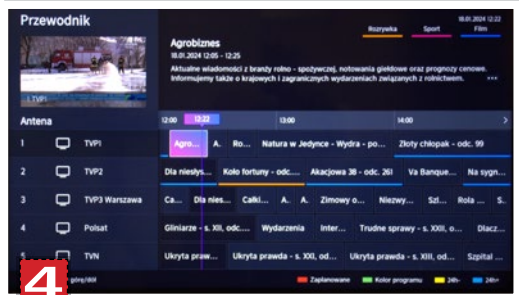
Przewodnik

18.01.2024 12:25

Rozrywka

Sport

Film

Agrobiznes

18.01.2024 12:05 - 12:25

Aktualne wiadomości z branży rolno - spożywczej, notowania giełdowe oraz prognozy cenowe. Informujemy także o krajowych i zagranicznych wydarzeniach związanych z rolnictwem.

TVP1

Antena

12:00

12:22

13:00

14:00

| | | | |
|---|---|---|---|
| 1 | TVP1 | Agro... | A. | Ro... | Natura w Jedynce - Wydra - po... | Złoty chłopak - odc. 99 |
| 2 | TVP2 | Dla niesły... | Koło fortuny - odc.... | Akacjowa 38 - odc. 261 | Va Banque... | Na sygn... |
| 3 | TVP3 Warszawa | Ca... | Dla nies... | Całki... | A. | Zimowy o... | Niezwy... | Szl... | Rola ... |
| 4 | Polsat | Gliniarze - s. XII, odc.... | Wydarzenia | Inter... | Trudne sprawy - s. XIII, o... | Dlacz... |
| 5 | TVN | Ukryta praw... | Ukryta prawda - s. XII, od... | Ukryta prawda - s. XII, od... | Szpital ... |

górę/dół

Zaplanowane

Kolor programu

24h-

24h+

4